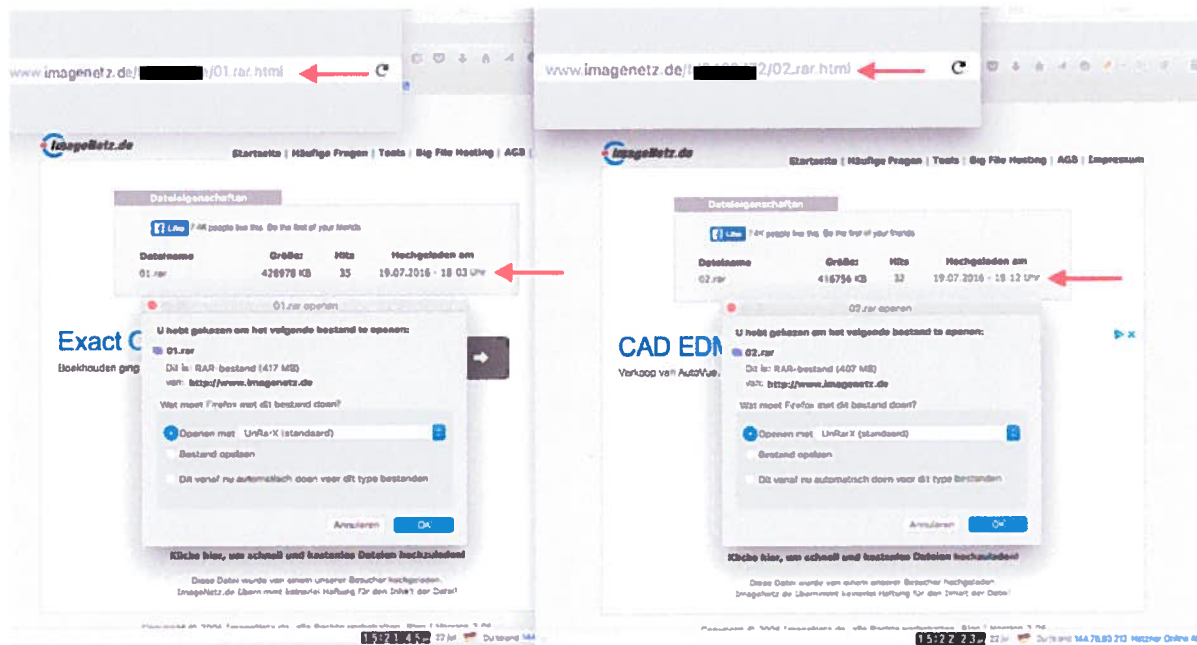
www.imagenetz.de/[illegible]/01.rar.html

imageNetz.de

Startseite | Häufige Fragen | Tools | Big File Hosting | AGB |

Dateieigenschaften

Like 74K people like this. Be the first of your friends.

| Dateiname | Größe: | Hits | Hochgeladen am |
|---|---|---|---|
| 01.rar | 426978 KB | 35 | 19.07.2016 - 18:03 Uhr |

01.rar openen

U hebt gekozen om het volgende bestand te openen:

01.rar

Dit is: RAR-bestand (417 MB)
van: http://www.imagenetz.de

Wat moet Firefox met dit bestand doen?

Openen met UnRarX (standaard)

Bestand opslaan

Dit vanaf nu automatisch doen voor dit type bestanden

Annuleren OK

Exact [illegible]

Boekhouden ging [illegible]

Klicke hier, um schnell und kostenlos Dateien hochzuladen!

Diese Datei wurde von einem unserer Besucher hochgeladen.
ImageNetz.de übernimmt keinerlei Haftung für den Inhalt der Datei!

Copyright © 2006 ImageNetz.de, alle Rechte vorbehalten. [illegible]

15:21:45 22 Jul Duitsland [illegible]

www.imagenetz.de/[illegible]2/02.rar.html

imageNetz.de

Startseite | Häufige Fragen | Tools | Big File Hosting | AGB | Impressum

Dateieigenschaften

Like 74K people like this. Be the first of your friends.

| Dateiname | Größe: | Hits | Hochgeladen am |
|---|---|---|---|
| 02.rar | 416756 KB | 32 | 19.07.2016 - 18:12 Uhr |

02.rar openen

U hebt gekozen om het volgende bestand te openen:

02.rar

Dit is: RAR-bestand (407 MB)
van: http://www.imagenetz.de

Wat moet Firefox met dit bestand doen?

Openen met UnRarX (standaard)

Bestand opslaan

Dit vanaf nu automatisch doen voor dit type bestanden

Annuleren OK

CAD EDM

Verkoop van AutoVue.

Klicke hier, um schnell und kostenlos Dateien hochzuladen!

Diese Datei wurde von einem unserer Besucher hochgeladen.
ImageNetz.de übernimmt keinerlei Haftung für den Inhalt der Datei!

Copyright © 2006 ImageNetz.de, alle Rechte vorbehalten. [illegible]

15:22:23 22 Jul Duitsland 144.76.83.213 Hetzner Online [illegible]